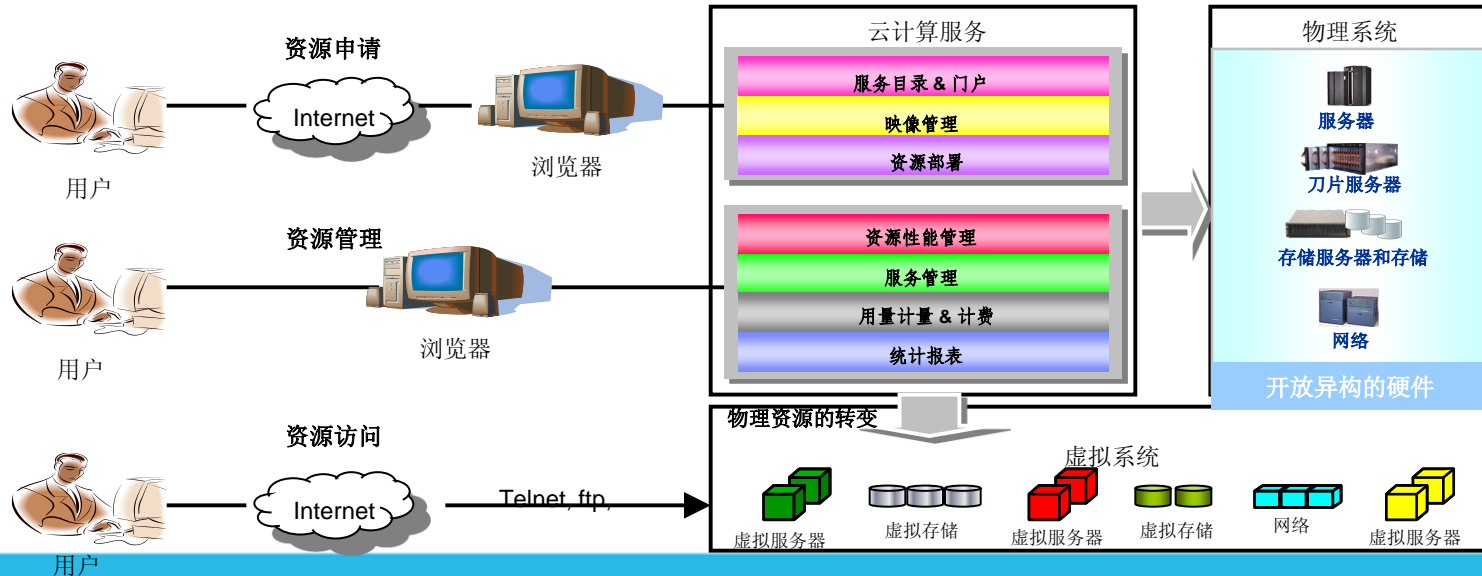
资源申请

Internet

浏览器

用户

资源管理

浏览器

用户

资源访问

Internet

Telnet, ftp,

用户

云计算服务

服务目录 & 门户

映像管理

资源部署

资源性能管理

服务管理

用量计量 & 计费

统计报表

物理系统

服务器

刀片服务器

存储服务器和存储

网络

开放异构的硬件

物理资源的转变

虚拟系统

虚拟服务器

虚拟存储

虚拟服务器

虚拟存储

网络

虚拟服务器